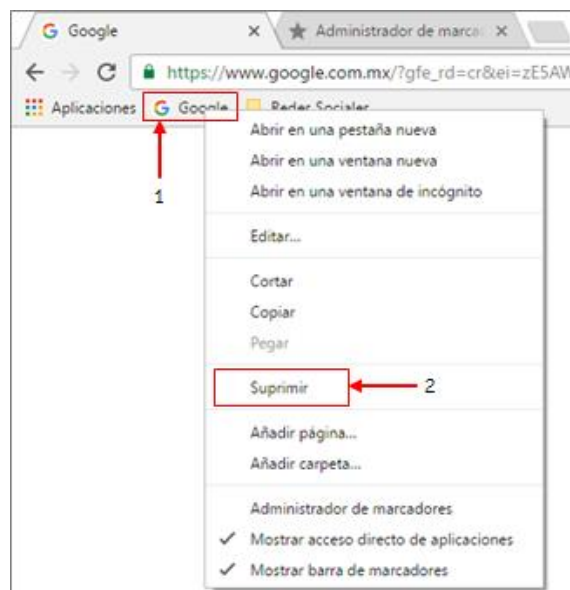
G Google ×
★ Administrador de marca ×
https://www.google.com.mx/?gfe_rd=cr&ei=zE5AW
Aplicaciones G Google Redes Sociales

Abrir en una pestaña nueva
Abrir en una ventana nueva
Abrir en una ventana de incógnito

Editar...

Cortar
Copiar
Pegar

Suprimir

Añadir página...
Añadir carpeta...

Administrador de marcadores
✓ Mostrar acceso directo de aplicaciones
✓ Mostrar barra de marcadores

1
2